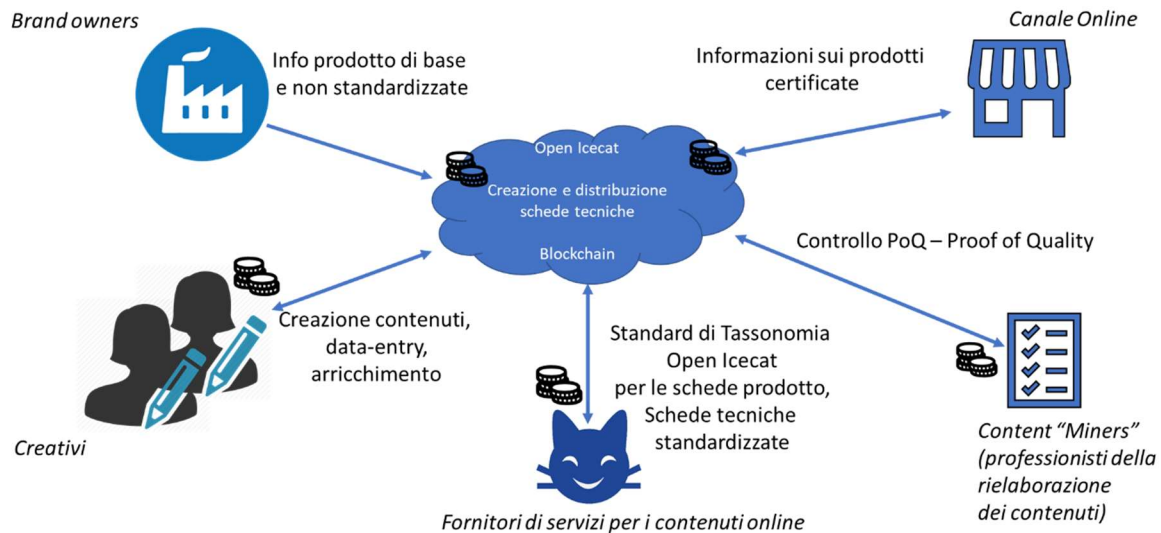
Brand owners

Info prodotto di base e non standardizzate

Canale Online

Informazioni sui prodotti certificate

Open Icecat

Creazione e distribuzione schede tecniche

Blockchain

Controllo PoQ – Proof of Quality

Creazione contenuti, data-entry, arricchimento

Standard di Tassonomia Open Icecat per le schede prodotto, Schede tecniche standardizzate

Creativi

Content "Miners" (professionisti della rielaborazione dei contenuti)

Fornitori di servizi per i contenuti online